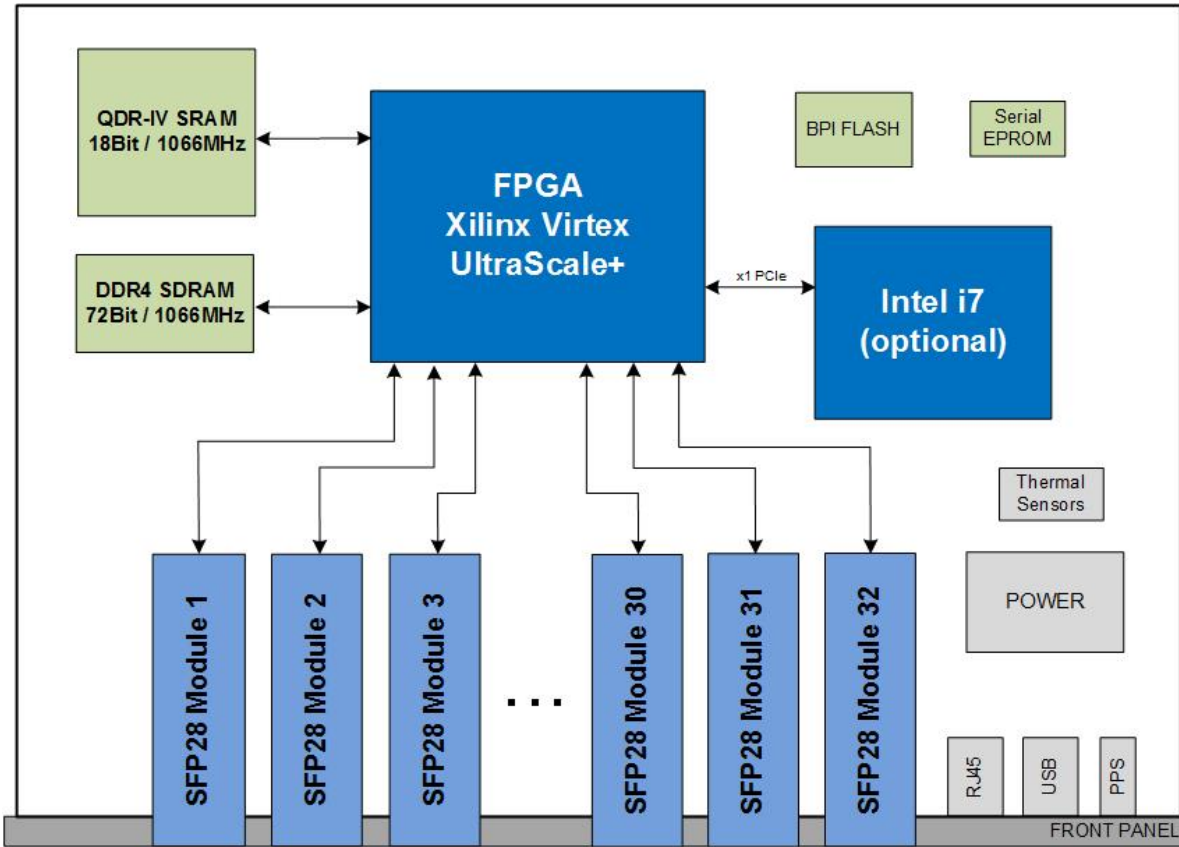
QDR-IV SRAM
18Bit / 1066MHz

DDR4 SDRAM
72Bit / 1066MHz

FPGA
Xilinx Virtex
UltraScale+

BPI FLASH

Serial
EPROM

x1 PCIe

Intel i7
(optional)

Thermal
Sensors

POWER

SFP28 Module 1

SFP28 Module 2

SFP28 Module 3

...

SFP28 Module 30

SFP28 Module 31

SFP28 Module 32

RJ45

USB

PPS

FRONT PANEL